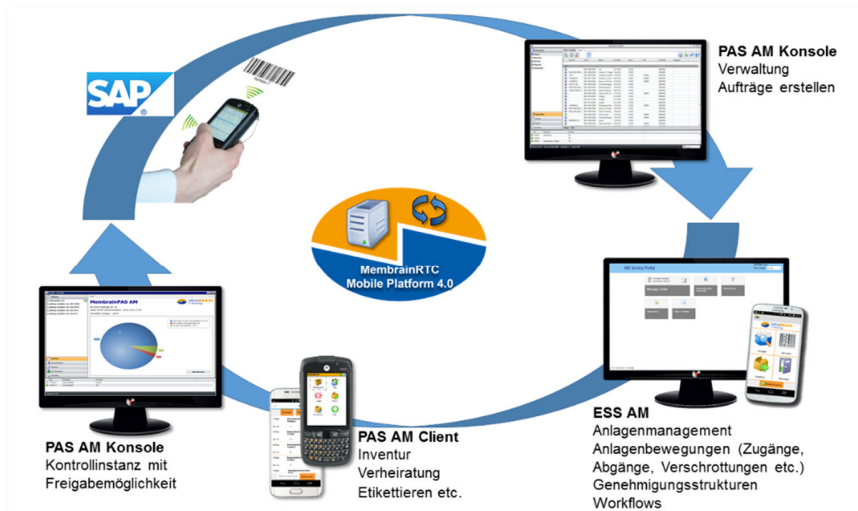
SAP

PAS AM Konsole
Verwaltung
Aufträge erstellen

MembrainRTC
Mobile Platform 4.0

MembrainPAS AM

AM Service Portal

PAS AM Konsole
Kontrollinstanz mit Freigabemöglichkeit

PAS AM Client
Inventur
Verheiratung
Etikettieren etc.

ESS AM
Anlagenmanagement
Anlagenbewegungen (Zugänge, Abgänge, Verschrottungen etc.)
Genehmigungsstrukturen
Workflows